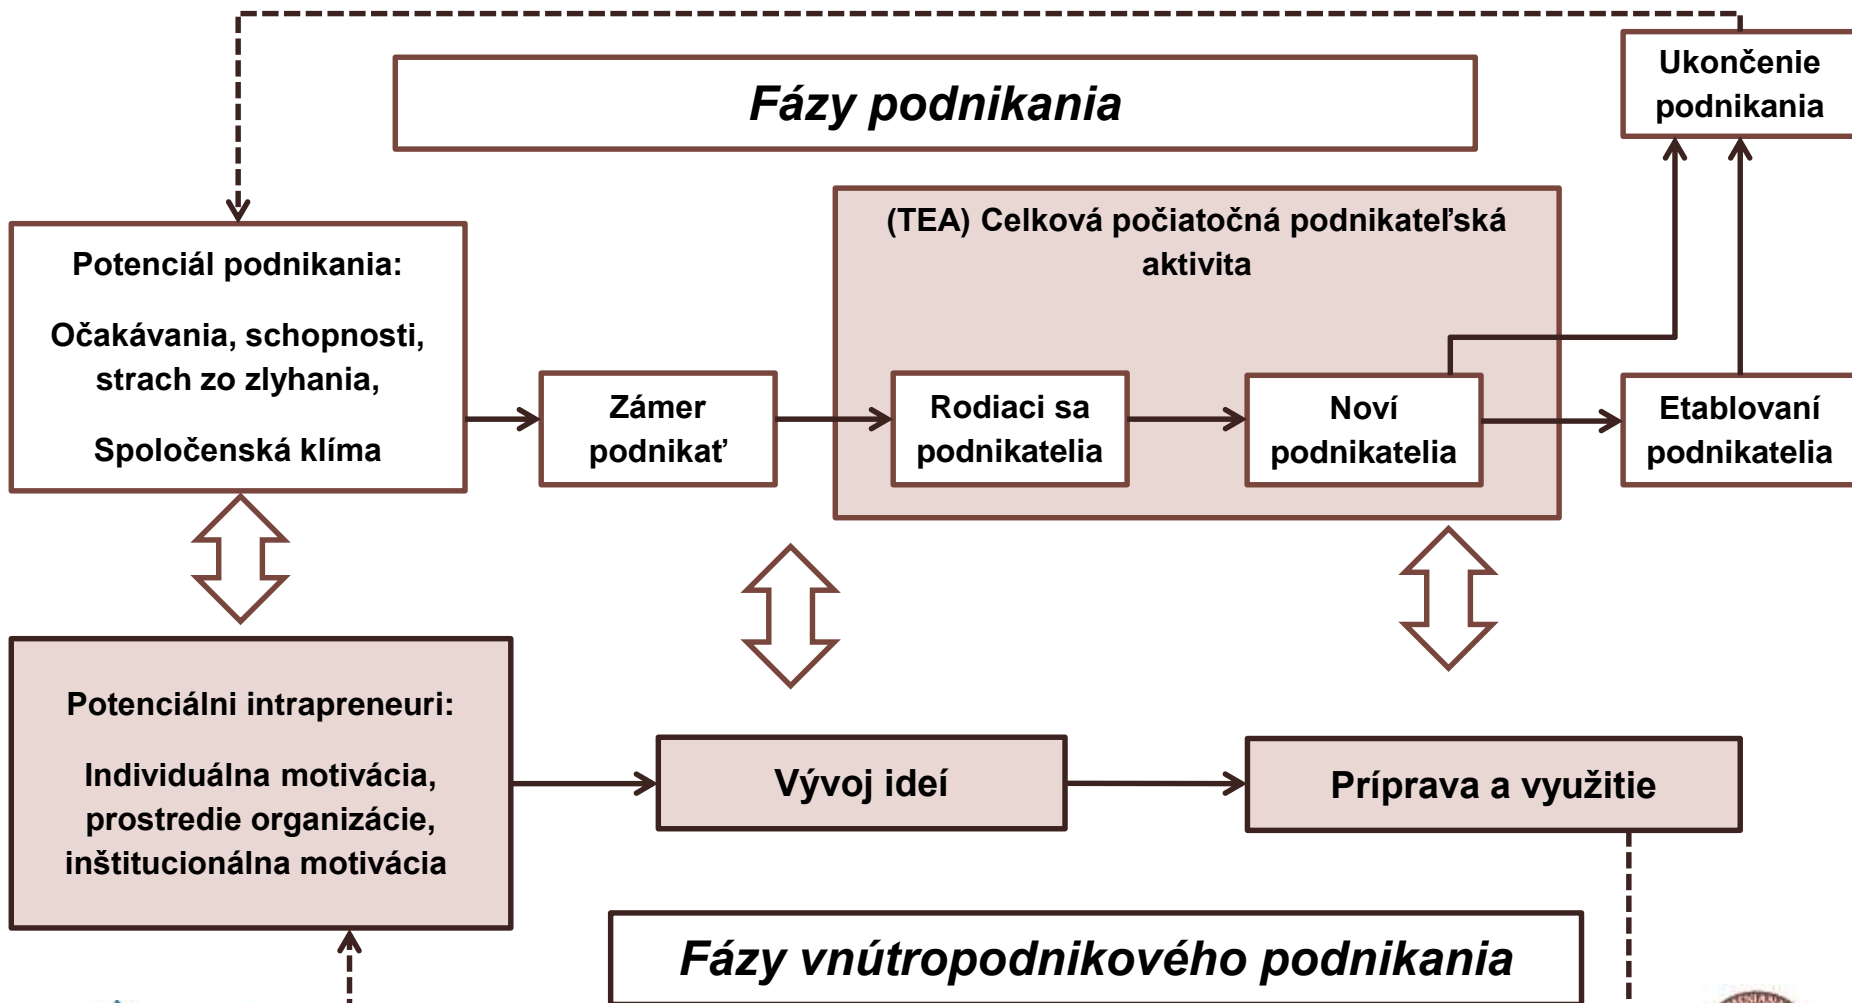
Fázy podnikania

Ukončenie podnikania

Potenciál podnikania:

Očakávania, schopnosti, strach zo zlyhania,

Spoločenská klíma

Zámer podnikať

(TEA) Celková počiatočná podnikateľská aktivita

Rodiaci sa podnikatelia

Noví podnikatelia

Etablovaní podnikatelia

Potenciálni intrapreneuri:

Individuálna motivácia, prostredie organizácie, inštitucionálna motivácia

Vývoj ideí

Príprava a využitie

Fázy vnútropodnikového podnikania